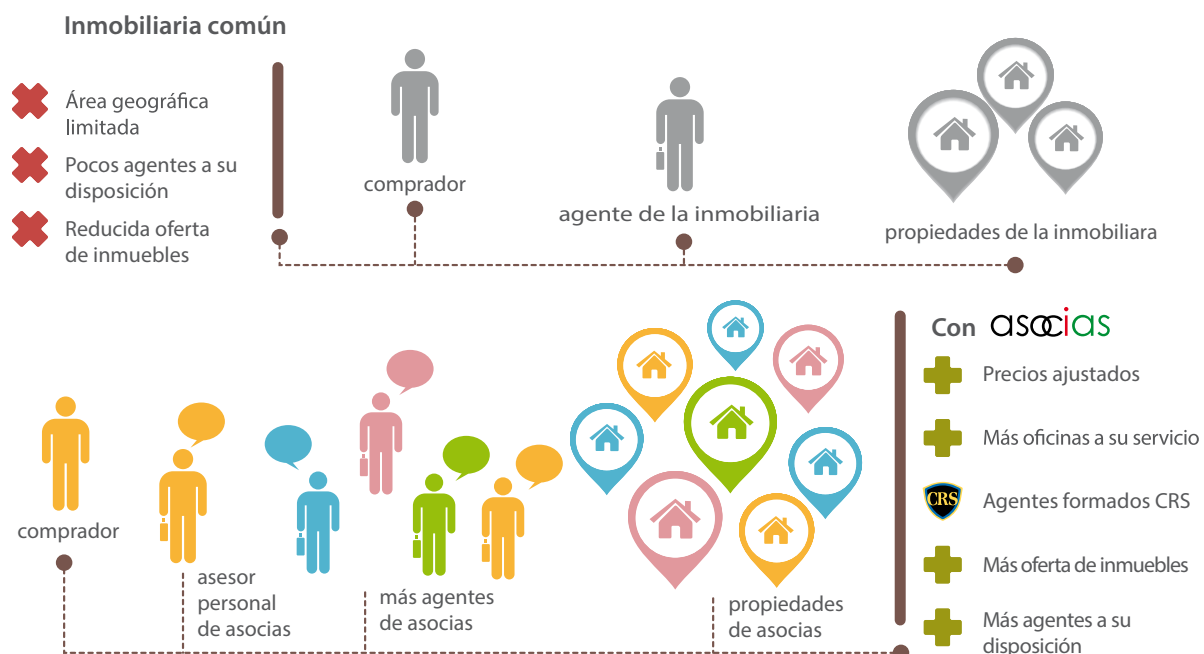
Inmobiliaria común

Área geográfica limitada

Pocos agentes a su disposición

Reducida oferta de inmuebles

comprador

agente de la inmobiliaria

propiedades de la inmobiliara

Con asocias

Precios ajustados

Más oficinas a su servicio

CRS Agentes formados CRS

Más oferta de inmuebles

Más agentes a su disposición

comprador

asesor personal de asocias

más agentes de asocias

propiedades de asocias